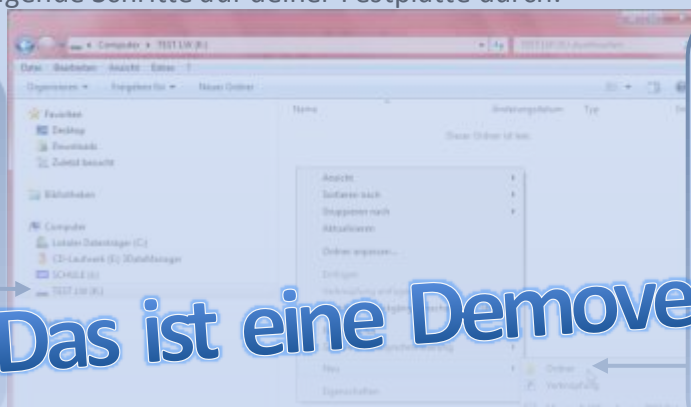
genden Schritte auf deiner Festplatte durch:

Computer ▸ TEST LW (K:)

TEST LW (K:) durchsuchen

Datei Bearbeiten Ansicht Extras ?

Organisieren ▾ Freigeben für ▾ Neuer Ordner

Name Änderungsdatum Typ

Dieser Ordner ist leer.

Favoriten
Desktop
Downloads
Zuletzt besucht

Bibliotheken

Computer
Lokaler Datenträger (C:)
CD-Laufwerk (E:) 3DataManager
SCHULE (J:)
TEST LW (K:)

Ansicht
Sortieren nach
Gruppieren nach
Aktualisieren

Ordner anpassen...

Einfügen
Verknüpfung einfügen

Neu
Eigenschaften

Ordner
Verknüpfung

Das ist eine Demove